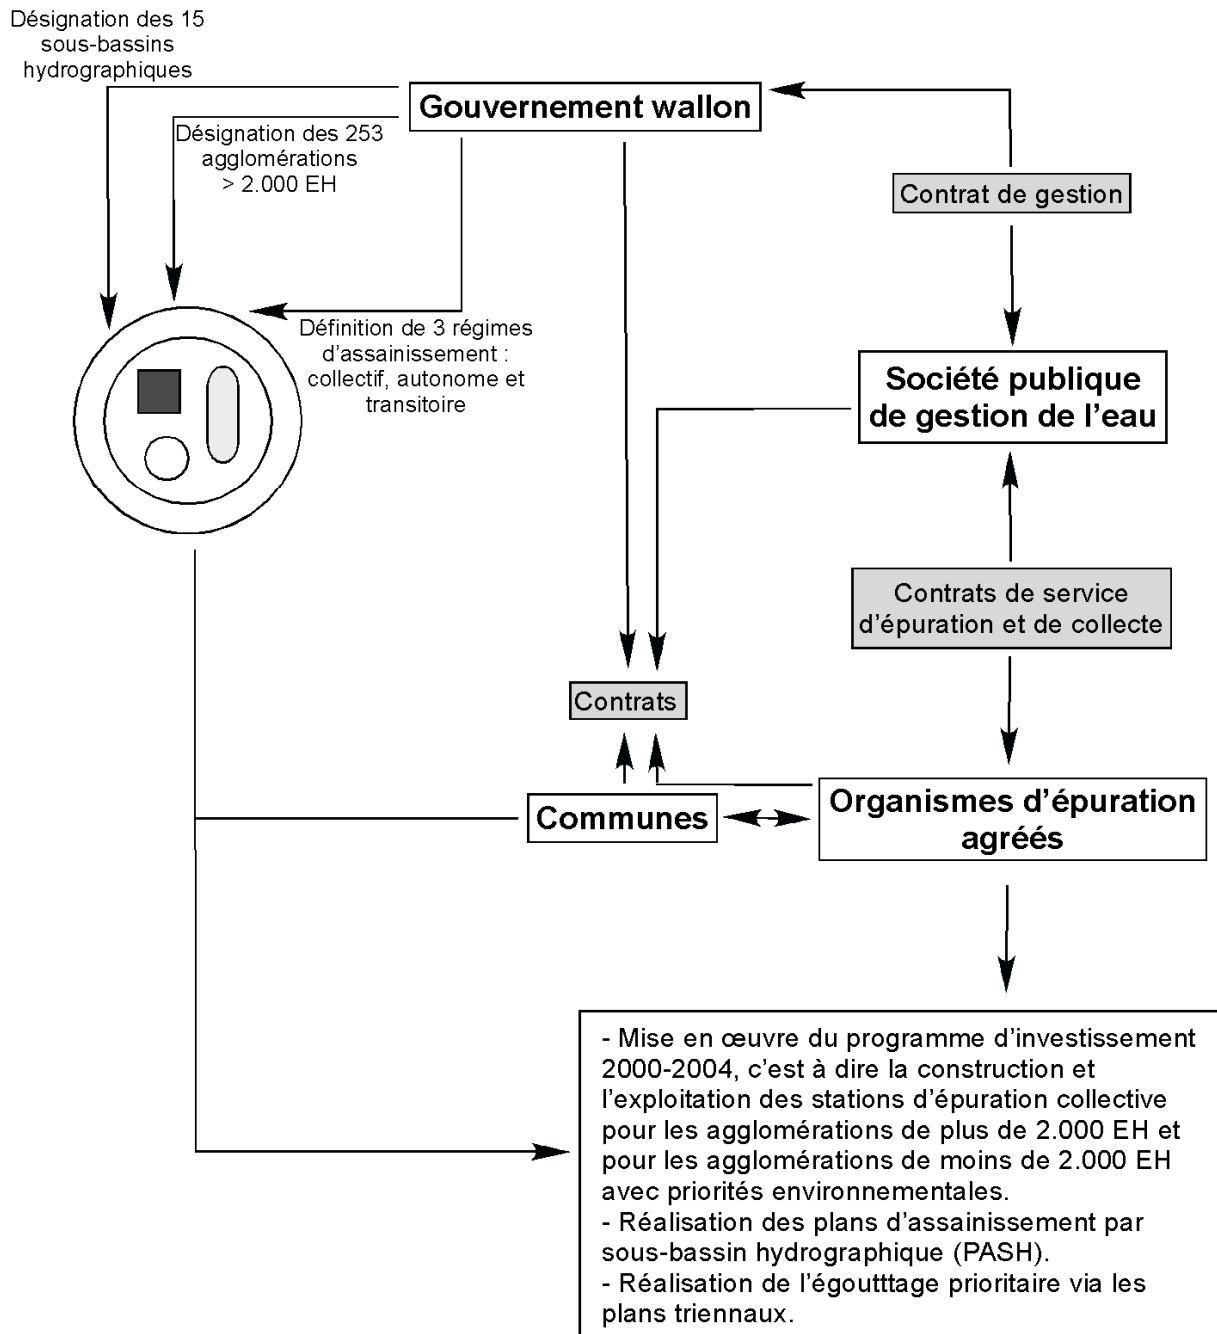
Désignation des 15 sous-bassins hydrographiques

Gouvernement wallon

Désignation des 253 agglomérations > 2.000 EH

Contrat de gestion

Définition de 3 régimes d'assainissement : collectif, autonome et transitoire

Société publique de gestion de l'eau

Contrats de service d'épuration et de collecte

Contrats

Communes

Organismes d'épuration agréés

- Mise en œuvre du programme d'investissement 2000-2004, c'est à dire la construction et l'exploitation des stations d'épuration collective pour les agglomérations de plus de 2.000 EH et pour les agglomérations de moins de 2.000 EH avec priorités environnementales.
- Réalisation des plans d'assainissement par sous-bassin hydrographique (PASH).
- Réalisation de l'égoutttage prioritaire via les plans triennaux.